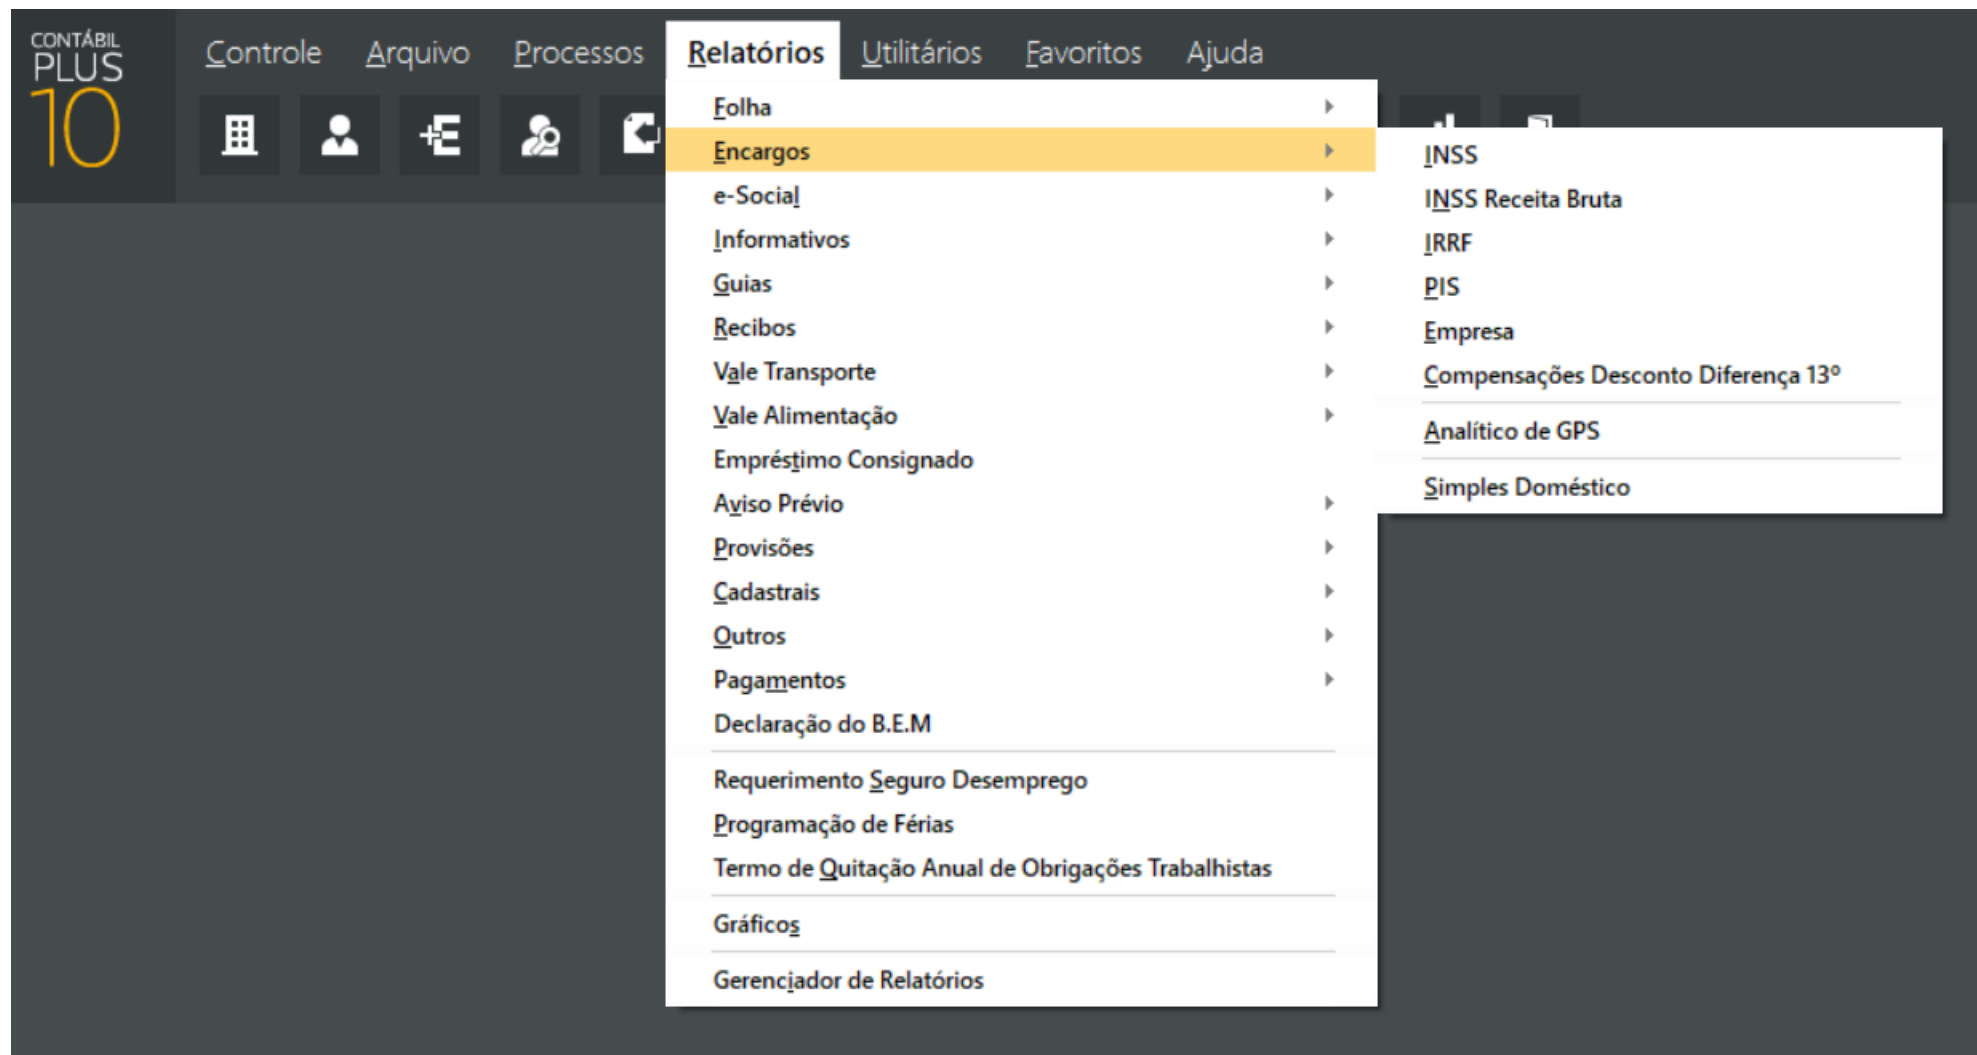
CONTÁBIL PLUS 10

Controle Arquivo Processos Relatórios Utilitários Favoritos Ajuda

Folha
Encargos
e-Social
Informativos
Guias
Recibos
Vale Transporte
Vale Alimentação
Empréstimo Consignado
Aviso Prévio
Provisões
Cadastrais
Outros
Pagamentos
Declaração do B.E.M
Requerimento Seguro Desemprego
Programação de Férias
Termo de Quitação Anual de Obrigações Trabalhistas
Gráficos
Gerenciador de Relatórios

INSS
INSS Receita Bruta
IRRF
PIS
Empresa
Compensações Desconto Diferença 13°
Analítico de GPS
Simples Doméstico